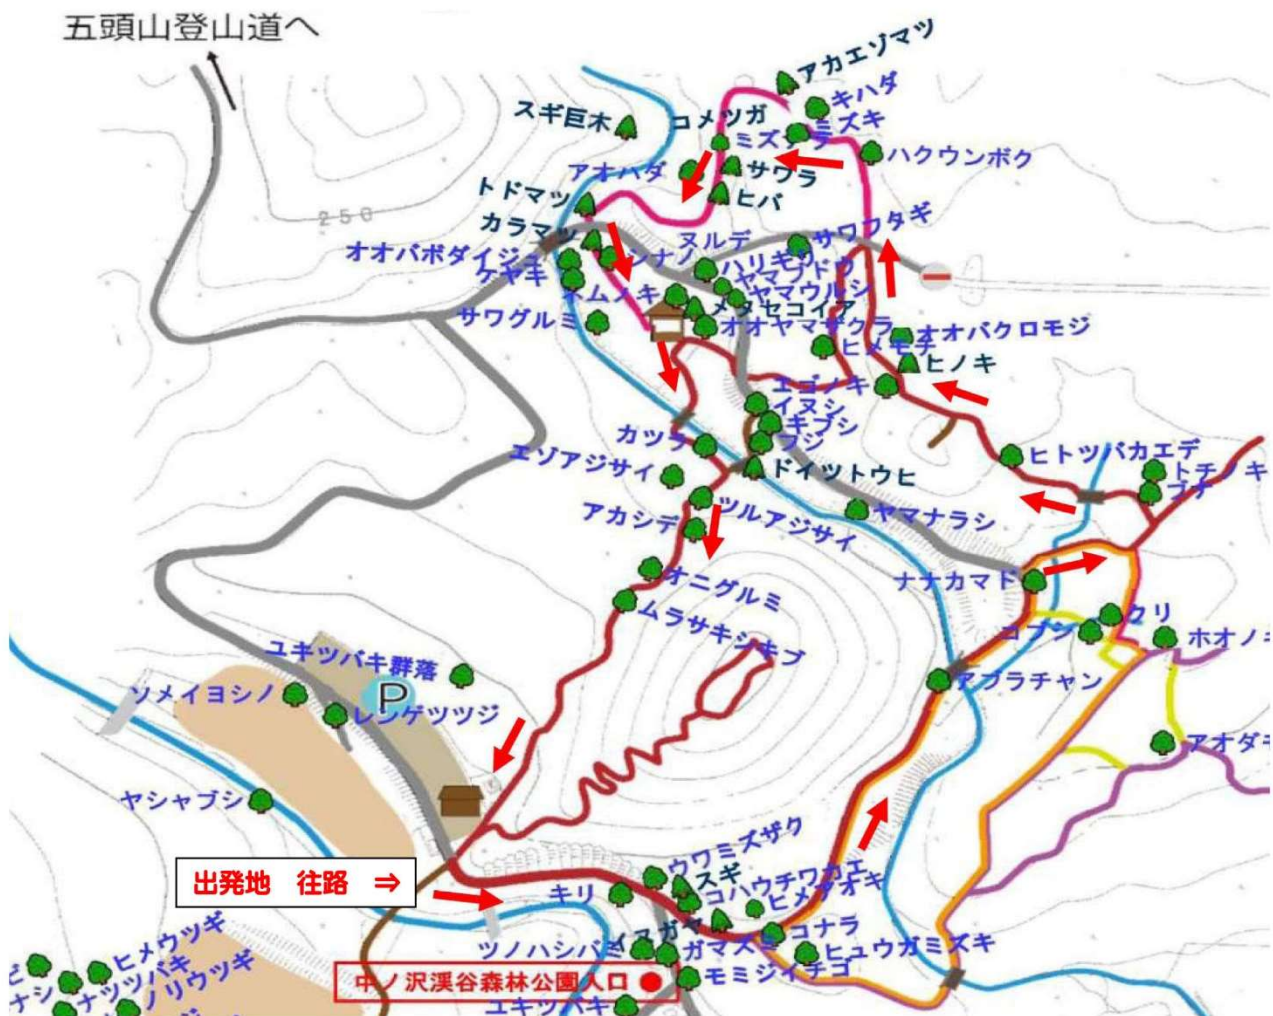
五頭山登山道へ

アカエゾマツ
キハダ
スギ巨木
コメツガ
ミズナラ
ミズキ
ハクウンボク
アオハダ
サワラ
ヒバ
トドマツ
250
カラマツ
ヌルデ
サワフタギ
オオバボダイジュ
シナノキ
ハリギリ
ヤマブドウ
ケヤキ
ヤマウルシ
ネムノキ
メタセコイア
サワグルミ
オオヤマザクラ
オオバクロモジ
ヒメモチ
ヒノキ
エゴノキ
イヌシデ
キブシ
カツラ
ブナ
ヒトツバカエデ
トチノキ
ブナ
エゾアジサイ
ドイツトウヒ
ヤマナラシ
アカシデ
ツルアジサイ
ナナカマド
オニグルミ
ムラサキシキブ
クリ
コブシ
ホオノキ
ユキツバキ群落
P
アブラチャン
ソメイヨシノ
レンゲツツジ
アオダモ
ヤシャブシ
ウワミズザクラ
出発地　往路　⇒
スギ
キリ
コハウチワカエデ
ヒメアオキ
ヒメウツギ
コナラ
ツノハシバミ
イヌガヤ
ガマズミ
ヒュウガミズキ
ナシ
ナツツバキ
ノリウツギ
中ノ沢渓谷森林公園入口
モミジイチゴ
ユキツバキ